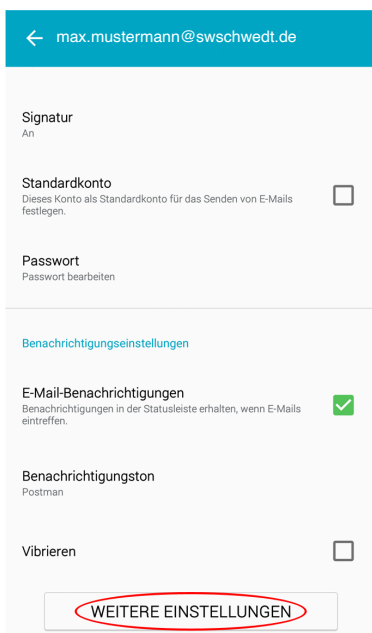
max.mustermann@swschwedt.de

Signatur
An

Standardkonto
Dieses Konto als Standardkonto für das Senden von E-Mails festlegen.

Passwort
Passwort bearbeiten

Benachrichtigungseinstellungen

E-Mail-Benachrichtigungen
Benachrichtigungen in der Statusleiste erhalten, wenn E-Mails eintreffen.

Benachrichtigungston
Postman

Vibrieren

WEITERE EINSTELLUNGEN